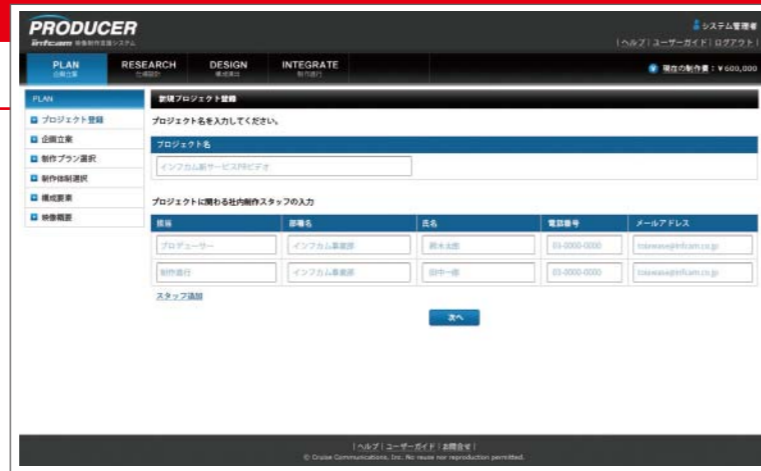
PRODUCER
infcam 映像制作支援システム

システム管理者
|ヘルプ|ユーザーガイド|ログアウト|

PLAN
企画立案
RESEARCH
仕様設計
DESIGN
構成検討
INTEGRATE
制作進行

現在の制作費：¥600,000

PLAN
プロジェクト登録
企画立案
制作プラン選択
制作体制選択
構成要素
映像概要

新規プロジェクト登録

プロジェクト名を入力してください。

プロジェクト名
インフカム新サービスPRビデオ

プロジェクトに関わる社内制作スタッフの入力

| 役職 | 部署名 | 氏名 | 電話番号 | メールアドレス |
|---|---|---|---|---|
| プロデューサー | インフカム事業部 | 鈴木太郎 | 03-0000-0000 | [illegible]@infcam.co.jp |
| 制作進行 | インフカム事業部 | 田中一郎 | 03-0000-0000 | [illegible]@infcam.co.jp |

スタッフ追加

次へ

|ヘルプ|ユーザーガイド|お問合せ|
© Cruise Communications, Inc. No reuse nor reproduction permitted.